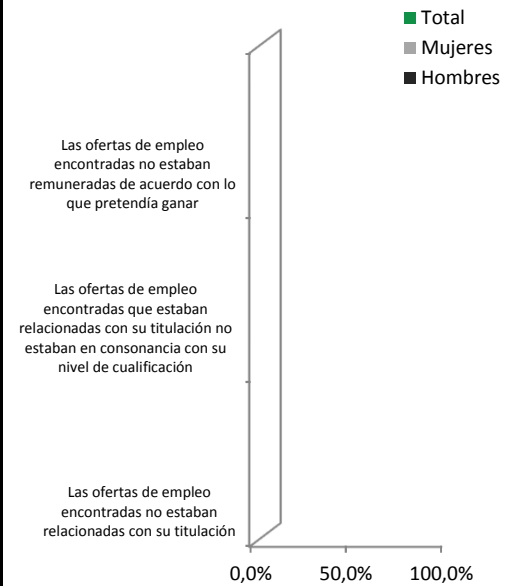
Total
Mujeres
Hombres

Las ofertas de empleo encontradas no estaban remuneradas de acuerdo con lo que pretendía ganar

Las ofertas de empleo encontradas que estaban relacionadas con su titulación no estaban en consonancia con su nivel de cualificación

Las ofertas de empleo encontradas no estaban relacionadas con su titulación

0,0%
50,0%
100,0%